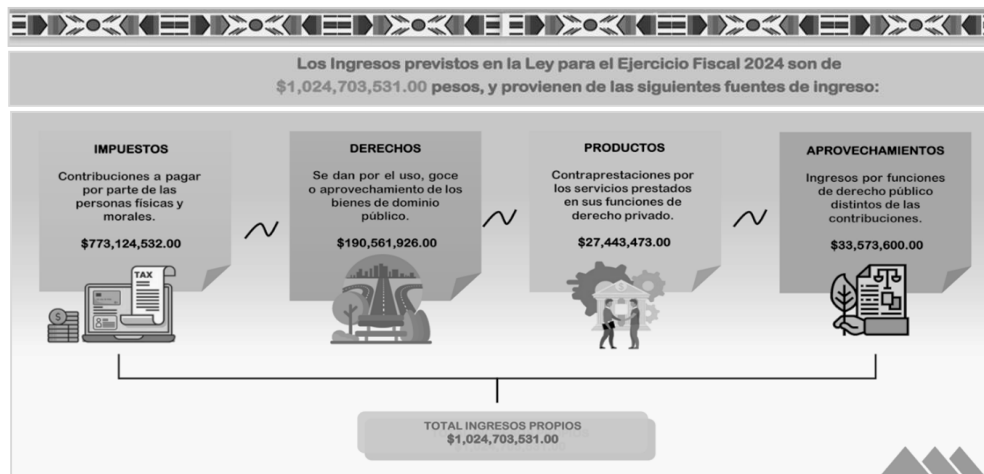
Los Ingresos previstos en la Ley para el Ejercicio Fiscal 2024 son de $1,024,703,531.00 pesos, y provienen de las siguientes fuentes de ingreso:

IMPUESTOS

Contribuciones a pagar por parte de las personas físicas y morales.

$773,124,532.00

TAX

DERECHOS

Se dan por el uso, goce o aprovechamiento de los bienes de dominio público.

$190,561,926.00

PRODUCTOS

Contraprestaciones por los servicios prestados en sus funciones de derecho privado.

$27,443,473.00

APROVECHAMIENTOS

Ingresos por funciones de derecho público distintos de las contribuciones.

$33,573,600.00

TOTAL INGRESOS PROPIOS
$1,024,703,531.00